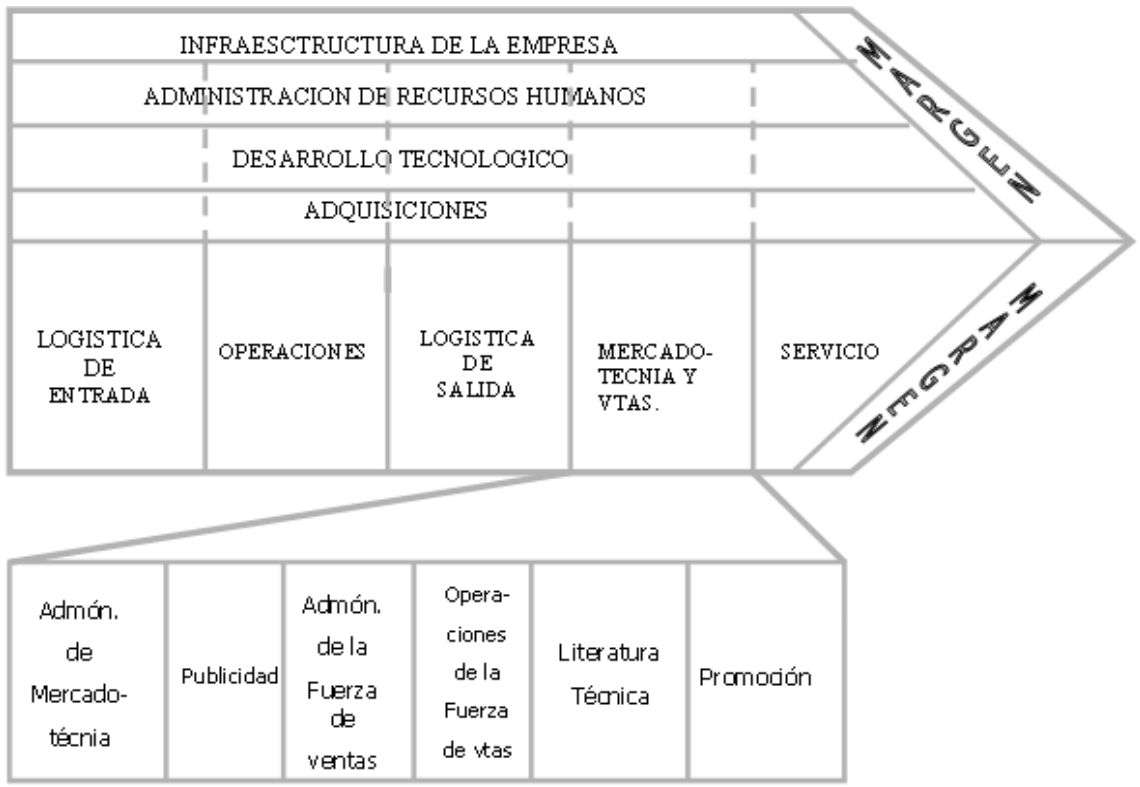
INFRAESCTRUCTURA DE LA EMPRESA

ADMINISTRACION DE RECURSOS HUMANOS

DESARROLLO TECNOLOGICO

ADQUISICIONES

MARGEN

LOGISTICA DE ENTRADA

OPERACIONES

LOGISTICA DE SALIDA

MERCADOTECNIA Y VTAS.

SERVICIO

MARGEN

| Admón. de Mercadotécnia | Publicidad | Admón. de la Fuerza de ventas | Operaciones de la Fuerza de vtas | Literatura Técnica | Promoción |
|---|---|---|---|---|---|